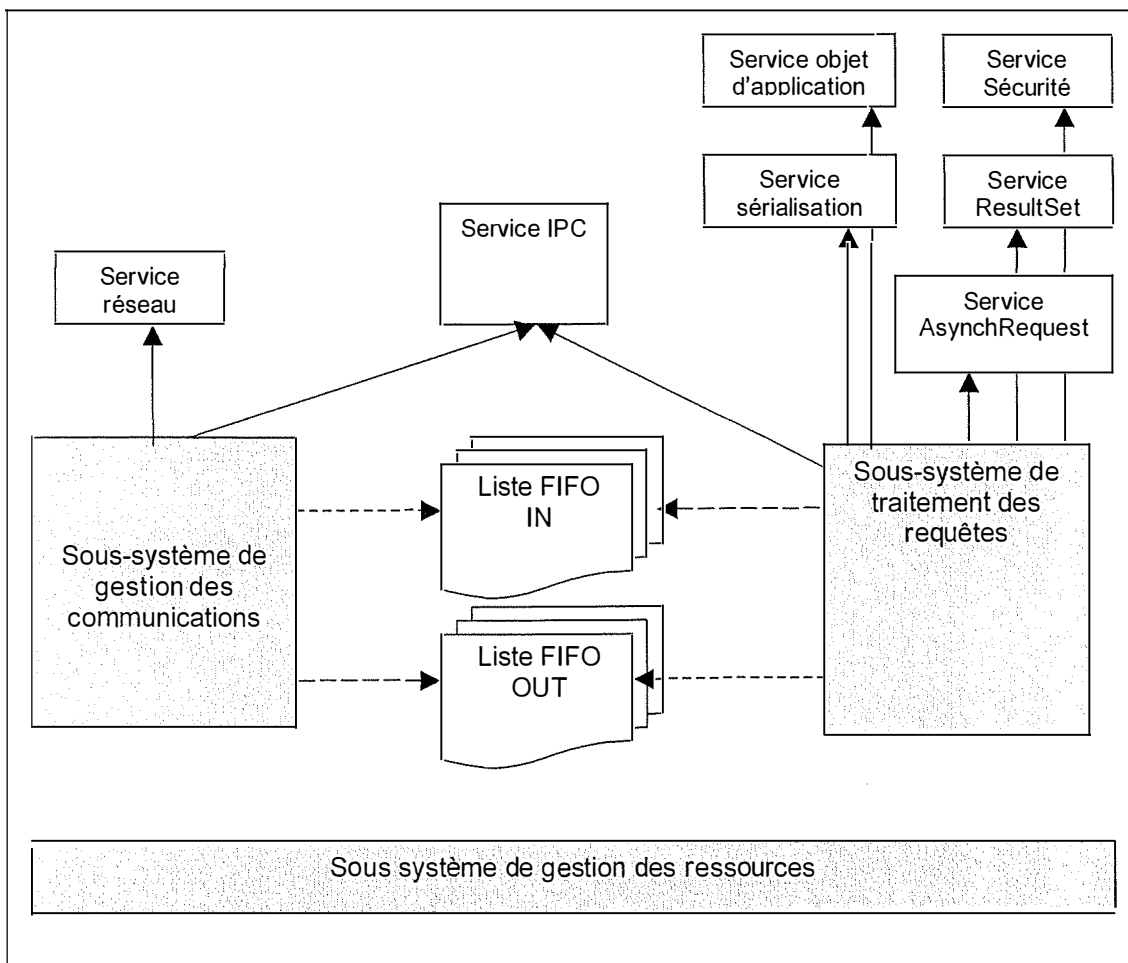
Service objet d'application

Service Sécurité

Service sérialisation

Service ResultSet

Service IPC

Service réseau

Service AsynchRequest

Liste FIFO IN

Sous-système de traitement des requêtes

Sous-système de gestion des communications

Liste FIFO OUT

Sous système de gestion des ressources